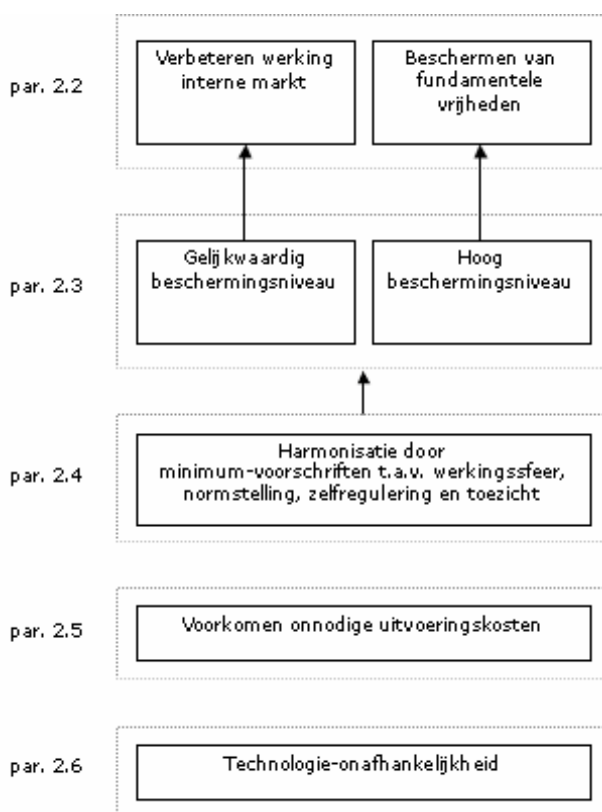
par. 2.2

Verbeteren werking interne markt

Beschermen van fundamentele vrijheden

par. 2.3

Gelijkwaardig beschermingsniveau

Hoog beschermingsniveau

par. 2.4

Harmonisatie door minimum-voorschriften t.a.v. werkingssfeer, normstelling, zelfregulering en toezicht

par. 2.5

Voorkomen onnodige uitvoeringskosten

par. 2.6

Technologie-onafhankelijkheid